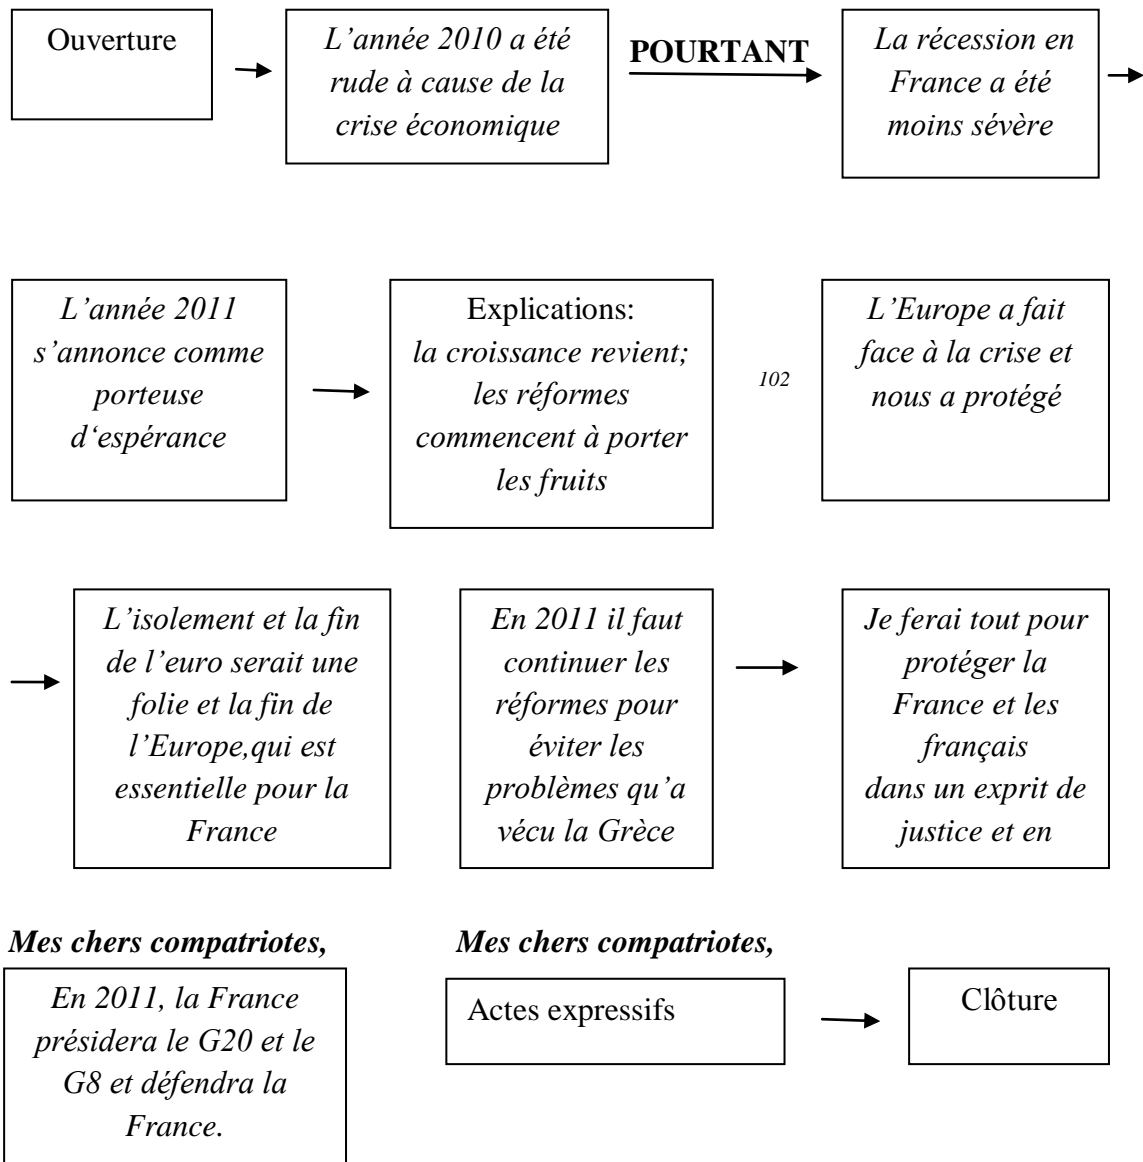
Ouverture

L'année 2010 a été rude à cause de la crise économique

POURTANT

La récession en France a été moins sévère

L'année 2011 s'annonce comme porteuse d'espérance

Explications:
la croissance revient; les réformes commencent à porter les fruits

102

L'Europe a fait face à la crise et nous a protégé

L'isolement et la fin de l'euro serait une folie et la fin de l'Europe,qui est essentielle pour la France

En 2011 il faut continuer les réformes pour éviter les problèmes qu'a vécu la Grèce

Je ferai tout pour protéger la France et les français dans un exprit de justice et en

Mes chers compatriotes,

En 2011, la France présidera le G20 et le G8 et défendra la France.

Mes chers compatriotes,

Actes expressifs

Clôture